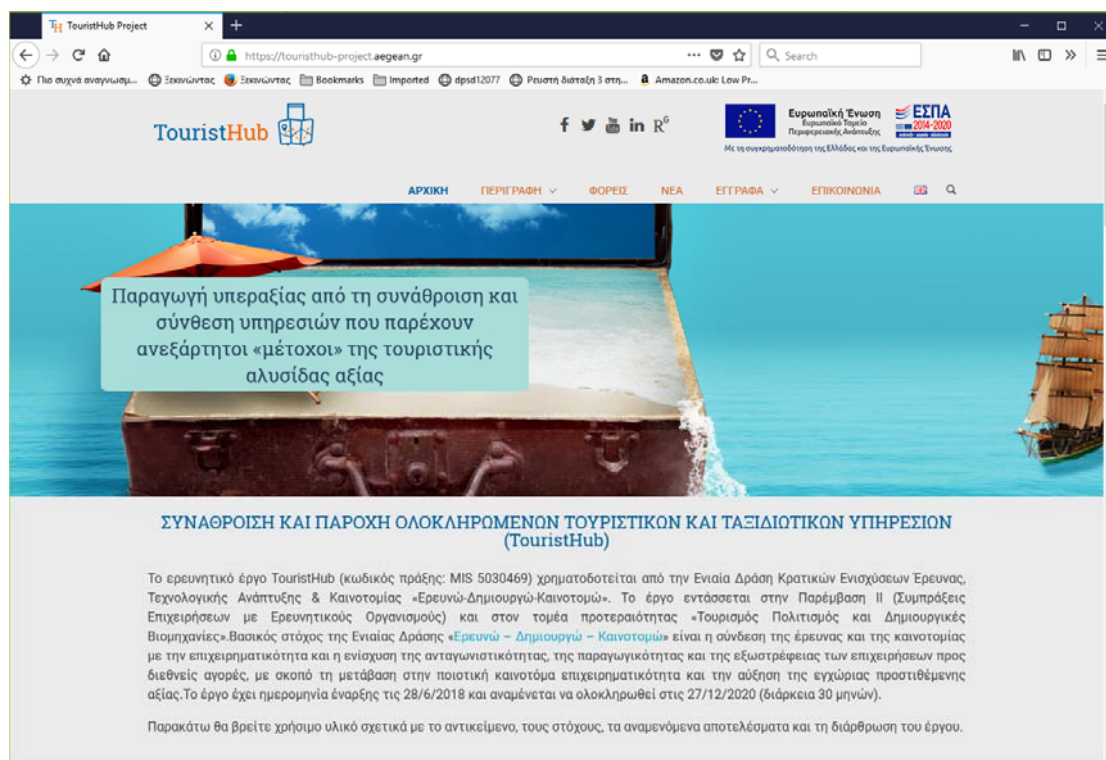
TouristHub Project
https://touristhub-project.aegean.gr
Search
Πιο συχνά αναγνωσμ... Ξεκινώντας Ξεκινώντας Bookmarks Imported dpsd12077 Ρευστή διάταξη 3 στη... Amazon.co.uk: Low Pr...

TouristHub

Ευρωπαϊκή Ένωση
Ευρωπαϊκό Ταμείο Περιφερειακής Ανάπτυξης
ΕΣΠΑ 2014-2020
Με τη συγχρηματοδότηση της Ελλάδας και της Ευρωπαϊκής Ένωσης

ΑΡΧΙΚΗ ΠΕΡΙΓΡΑΦΗ ΦΟΡΕΙΣ ΝΕΑ ΕΓΓΡΑΦΑ ΕΠΙΚΟΙΝΩΝΙΑ

Παραγωγή υπεραξίας από τη συνάθροιση και σύνθεση υπηρεσιών που παρέχουν ανεξάρτητοι «μέτοχοι» της τουριστικής αλυσίδας αξίας

ΣΥΝΑΘΡΟΙΣΗ ΚΑΙ ΠΑΡΟΧΗ ΟΛΟΚΛΗΡΩΜΕΝΩΝ ΤΟΥΡΙΣΤΙΚΩΝ ΚΑΙ ΤΑΞΙΔΙΩΤΙΚΩΝ ΥΠΗΡΕΣΙΩΝ (TouristHub)

Το ερευνητικό έργο TouristHub (κωδικός πράξης: MIS 5030469) χρηματοδοτείται από την Ενιαία Δράση Κρατικών Ενισχύσεων Έρευνας, Τεχνολογικής Ανάπτυξης & Καινοτομίας «Ερευνώ-Δημιουργώ-Καινοτομώ». Το έργο εντάσσεται στην Παρέμβαση ΙΙ (Συμπράξεις Επιχειρήσεων με Ερευνητικούς Οργανισμούς) και στον τομέα προτεραιότητας «Τουρισμός Πολιτισμός και Δημιουργικές Βιομηχανίες».Βασικός στόχος της Ενιαίας Δράσης «Ερευνώ – Δημιουργώ – Καινοτομώ» είναι η σύνδεση της έρευνας και της καινοτομίας με την επιχειρηματικότητα και η ενίσχυση της ανταγωνιστικότητας, της παραγωγικότητας και της εξωστρέφειας των επιχειρήσεων προς διεθνείς αγορές, με σκοπό τη μετάβαση στην ποιοτική καινοτόμα επιχειρηματικότητα και την αύξηση της εγχώριας προστιθέμενης αξίας.Το έργο έχει ημερομηνία έναρξης τις 28/6/2018 και αναμένεται να ολοκληρωθεί στις 27/12/2020 (διάρκεια 30 μηνών).

Παρακάτω θα βρείτε χρήσιμο υλικό σχετικά με το αντικείμενο, τους στόχους, τα αναμενόμενα αποτελέσματα και τη διάρθρωση του έργου.